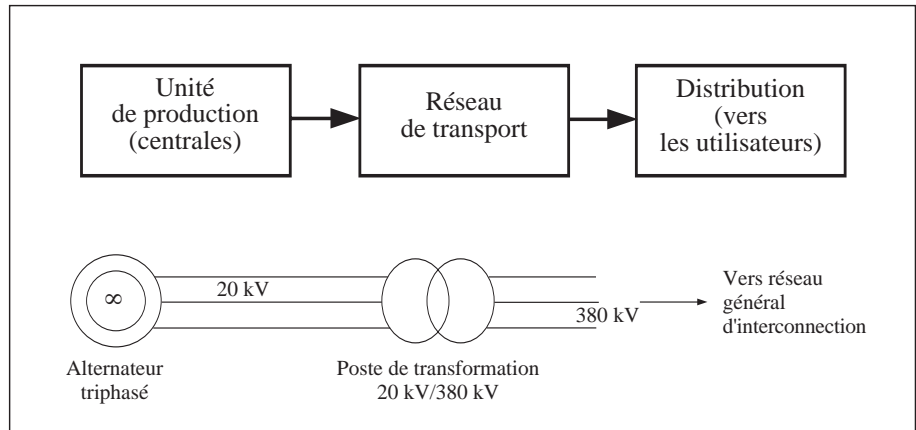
Unité de production (centrales)

Réseau de transport

Distribution (vers les utilisateurs)

$\infty$

20 kV

380 kV

Vers réseau général d'interconnection

Alternateur triphasé

Poste de transformation 20 kV/380 kV